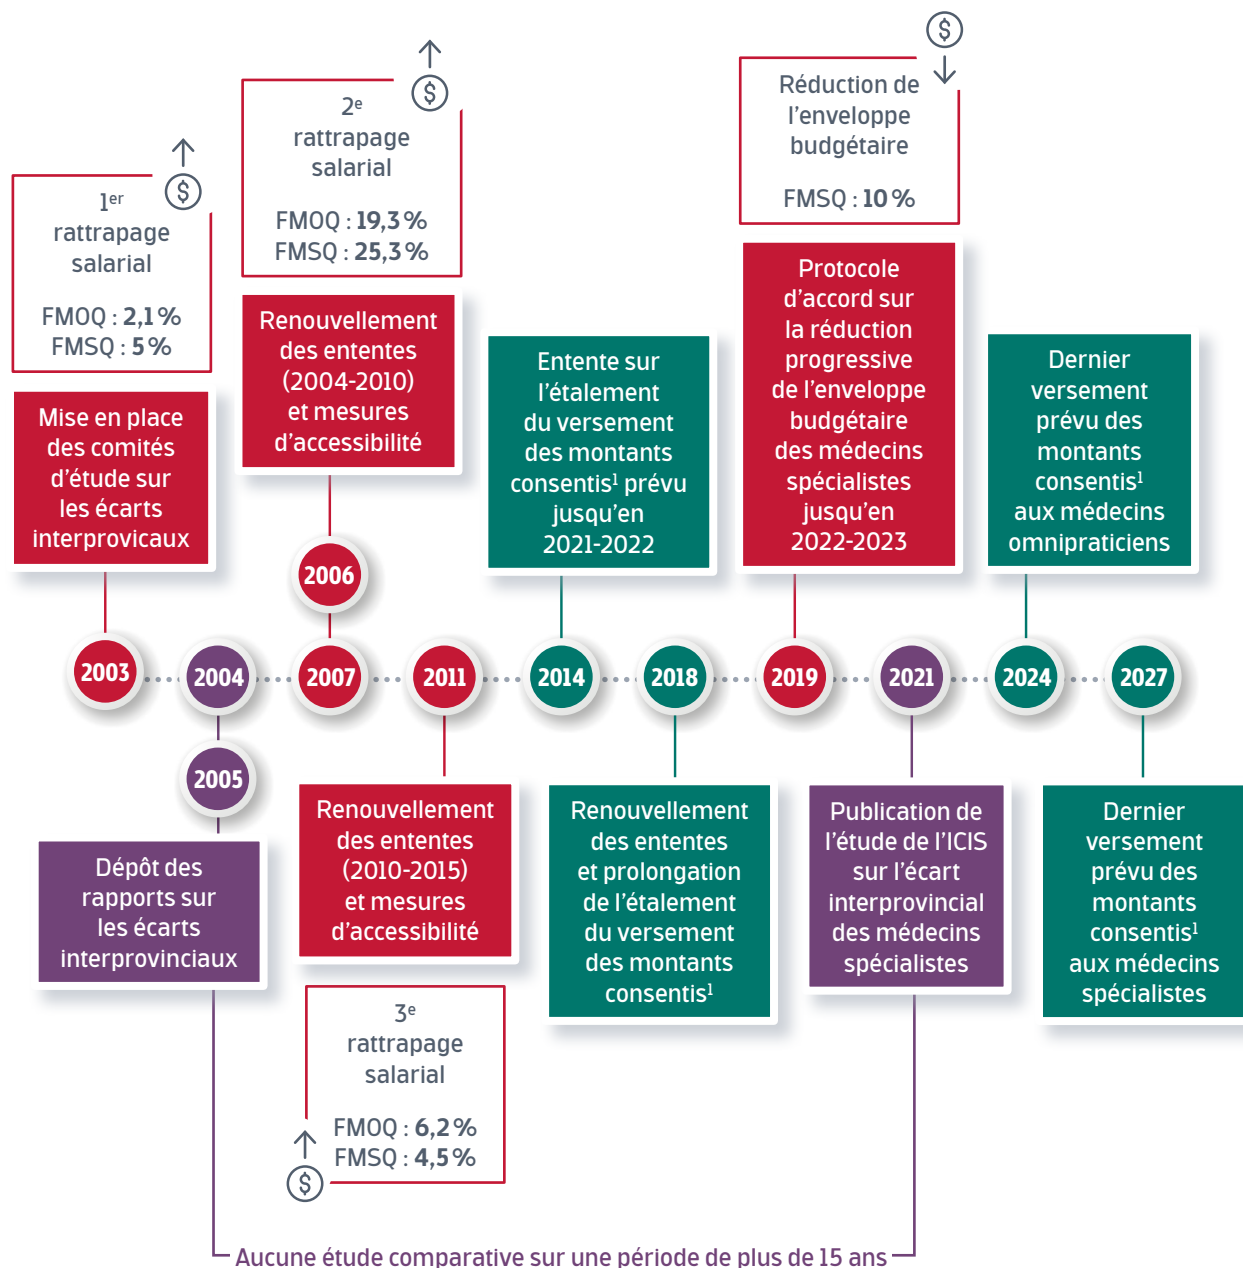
$1^{er}$ rattrapage salarial

FMOQ : 2,1 %
FMSQ : 5 %

$2^{e}$ rattrapage salarial

FMOQ : 19,3 %
FMSQ : 25,3 %

Réduction de l'enveloppe budgétaire

FMSQ : 10 %

Mise en place des comités d'étude sur les écarts interprovicaux

Renouvellement des ententes (2004-2010) et mesures d'accessibilité

Entente sur l'étalement du versement des montants consentis$^{1}$ prévu jusqu'en 2021-2022

Protocole d'accord sur la réduction progressive de l'enveloppe budgétaire des médecins spécialistes jusqu'en 2022-2023

Dernier versement prévu des montants consentis$^{1}$ aux médecins omnipraticiens

2006

2003 2004 2007 2011 2014 2018 2019 2021 2024 2027

2005

Dépôt des rapports sur les écarts interprovinciaux

Renouvellement des ententes (2010-2015) et mesures d'accessibilité

Renouvellement des ententes et prolongation de l'étalement du versement des montants consentis$^{1}$

Publication de l'étude de l'ICIS sur l'écart interprovincial des médecins spécialistes

Dernier versement prévu des montants consentis$^{1}$ aux médecins spécialistes

$3^{e}$ rattrapage salarial

FMOQ : 6,2 %
FMSQ : 4,5 %

Aucune étude comparative sur une période de plus de 15 ans